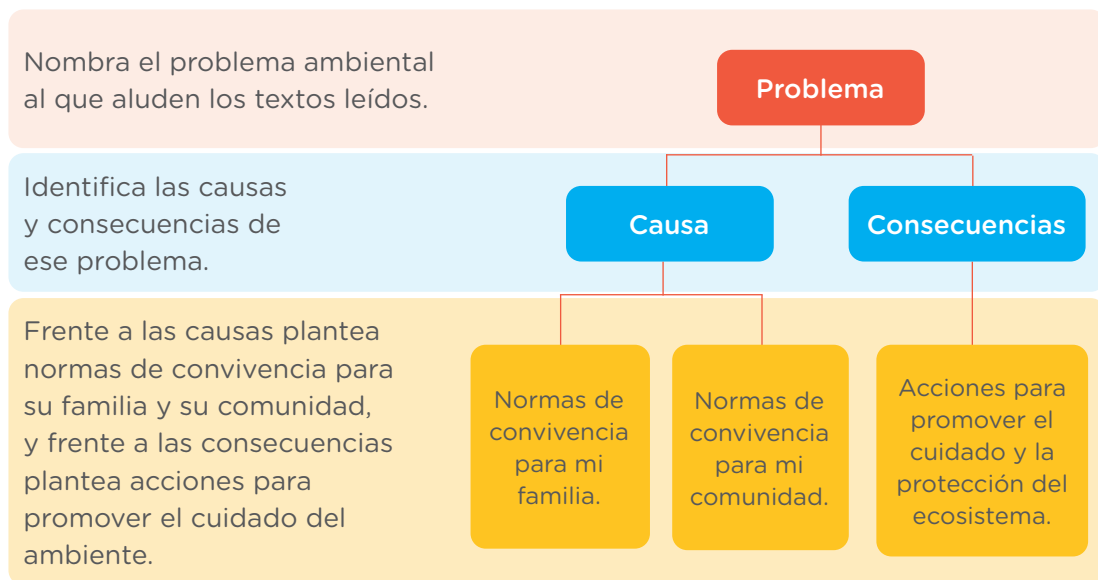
Nombra el problema ambiental al que aluden los textos leídos.

Problema

Identifica las causas y consecuencias de ese problema.

Causa

Consecuencias

Frente a las causas plantea normas de convivencia para su familia y su comunidad, y frente a las consecuencias plantea acciones para promover el cuidado del ambiente.

Normas de convivencia para mi familia.

Normas de convivencia para mi comunidad.

Acciones para promover el cuidado y la protección del ecosistema.